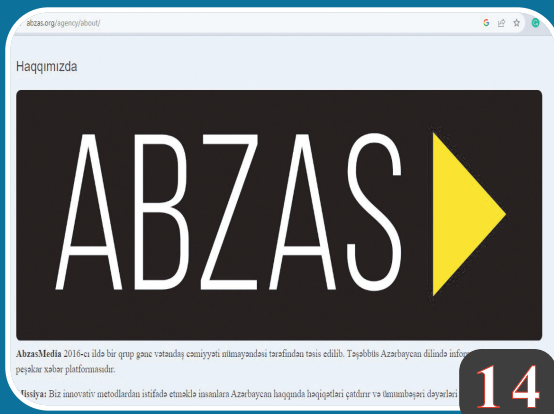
abzas.org/agency/about/

Haqqımızda

ABZAS

AbzasMedia 2016-cı ildə bir qrup gənc vətəndaş cəmiyyəti nümayəndəsi tərəfindən təsis edilib. Təşəbbüs Azərbaycan dilində info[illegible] peşəkar xəbər platformasıdır.

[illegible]issiya: Biz innovativ metodlardan istifadə etməklə insanlara Azərbaycan haqqında həqiqətləri çatdırır və ümumbəşəri dəyərləri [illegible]

14